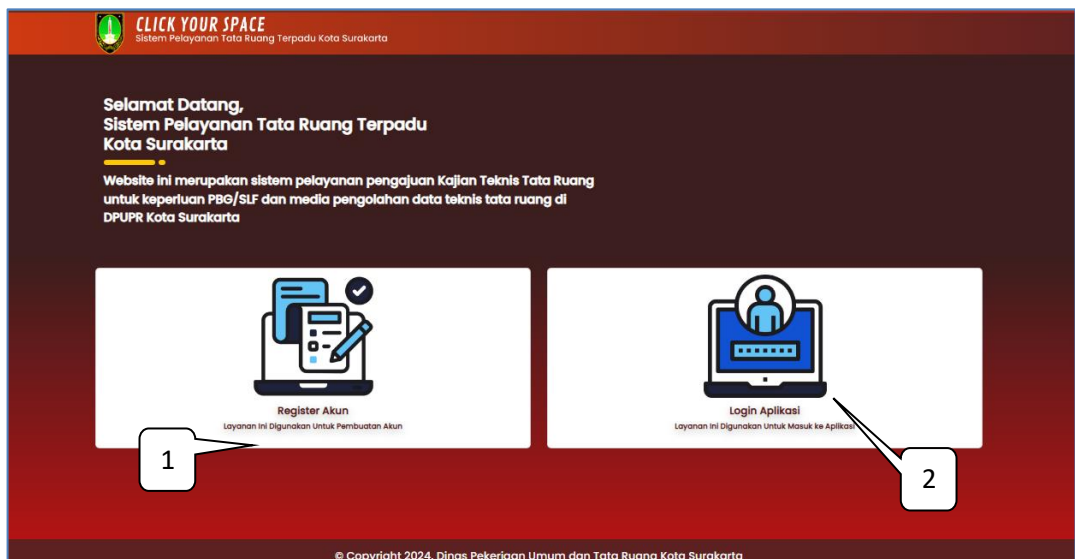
CLICK YOUR SPACE
Sistem Pelayanan Tata Ruang Terpadu Kota Surakarta

Selamat Datang,
Sistem Pelayanan Tata Ruang Terpadu
Kota Surakarta

Website ini merupakan sistem pelayanan pengajuan Kajian Teknis Tata Ruang untuk keperluan PBG/SLF dan media pengolahan data teknis tata ruang di DPUPR Kota Surakarta

Register Akun
Layanan Ini Digunakan Untuk Pembuatan Akun

1

Login Aplikasi
Layanan Ini Digunakan Untuk Masuk ke Aplikasi

2

© Copyright 2024. Dinas Pekerjaan Umum dan Tata Ruang Kota Surakarta